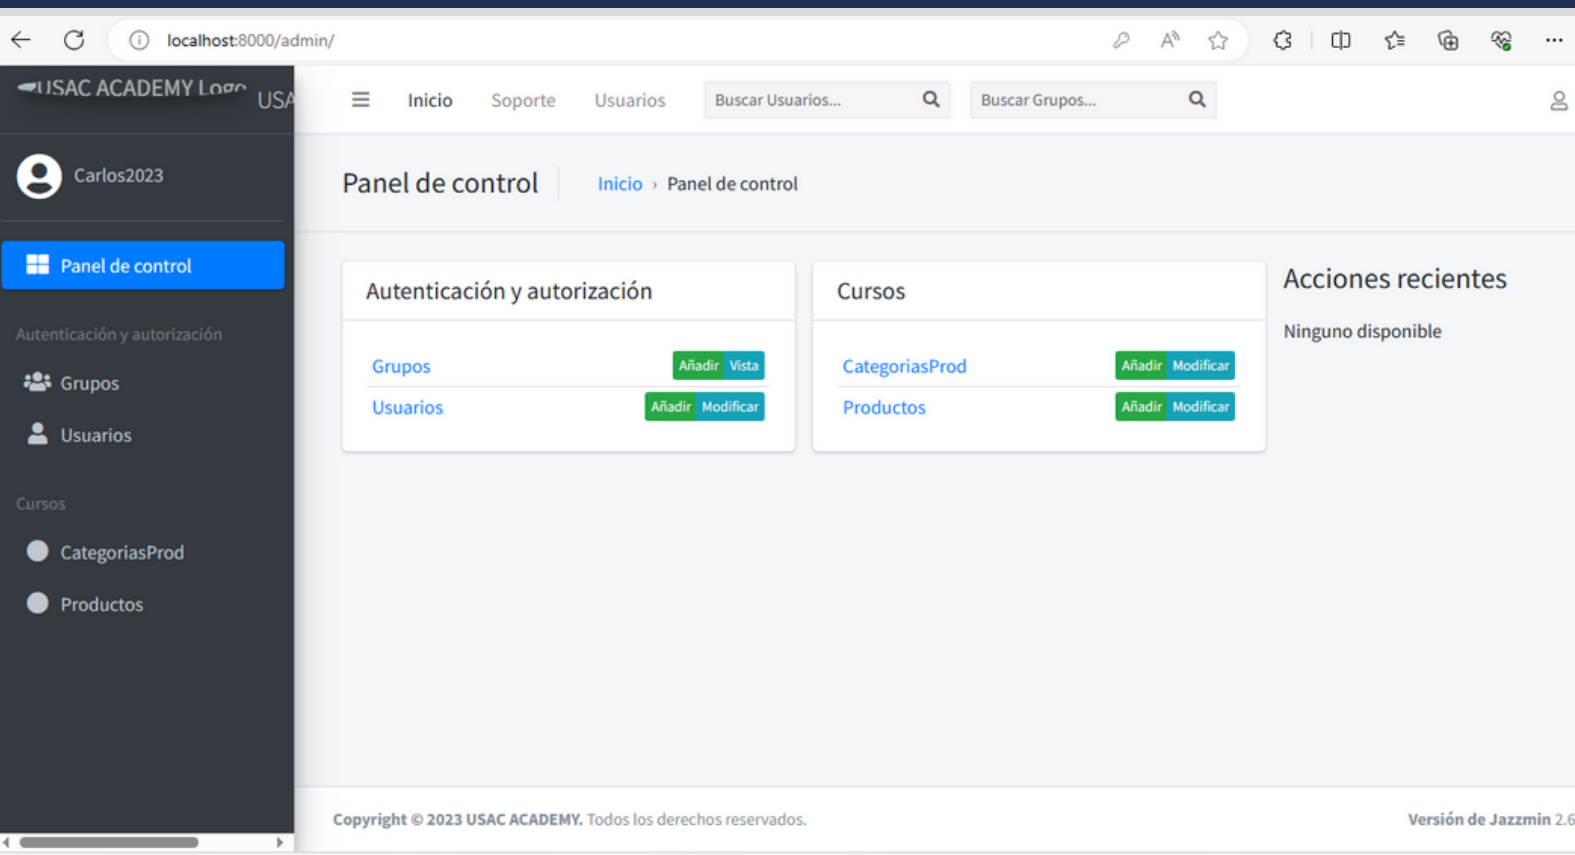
localhost:8000/admin/

USAC ACADEMY Logo USA

Carlos2023

Panel de control

Autenticación y autorización

Grupos

Usuarios

Cursos

CategoriasProd

Productos

Inicio Soporte Usuarios Buscar Usuarios... Buscar Grupos...

Panel de control | Inicio › Panel de control

Autenticación y autorización

Grupos Añadir Vista

Usuarios Añadir Modificar

Cursos

CategoriasProd Añadir Modificar

Productos Añadir Modificar

Acciones recientes

Ninguno disponible

Copyright © 2023 USAC ACADEMY. Todos los derechos reservados.

Versión de Jazzmin 2.6